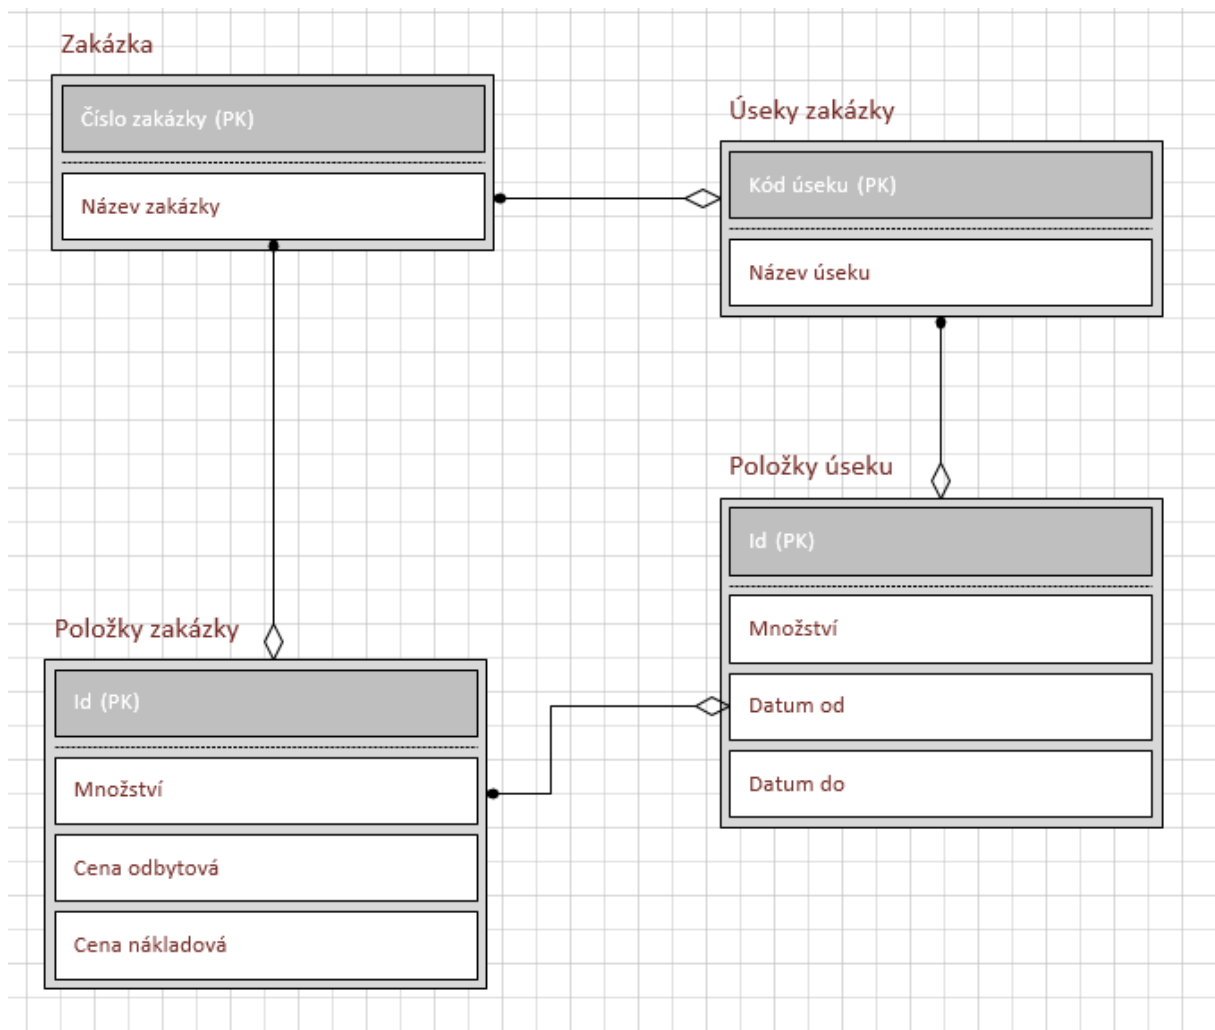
Zakázka

Číslo zakázky (PK)

Název zakázky

Úseky zakázky

Kód úseku (PK)

Název úseku

Položky úseku

Id (PK)

Množství

Datum od

Datum do

Položky zakázky

Id (PK)

Množství

Cena odbytová

Cena nákladová